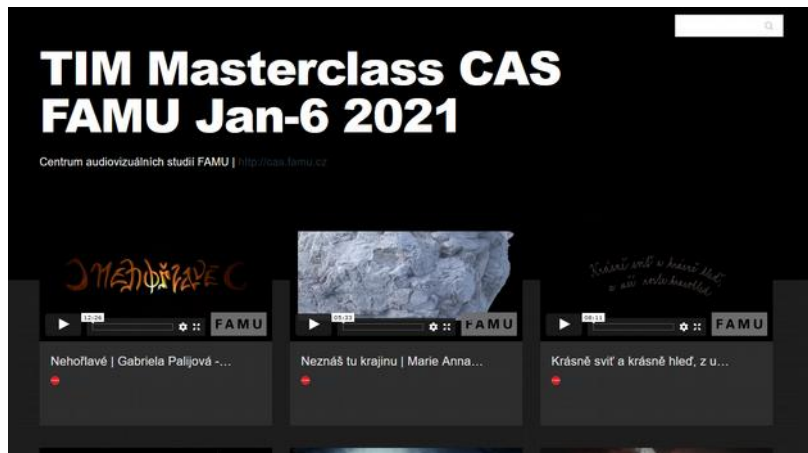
TIM Masterclass CAS FAMU Jan-6 2021

Centrum audiovizuálních studií FAMU | http://cas.famu.cz

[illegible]

12:26

FAMU

Nehořlavé | Gabriela Palijová -...

05:32

FAMU

Neznáš tu krajinu | Marie Anna...

Krásně svit' a krásně hleď, z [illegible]

08:11

FAMU

Krásně svit' a krásně hleď, z u...